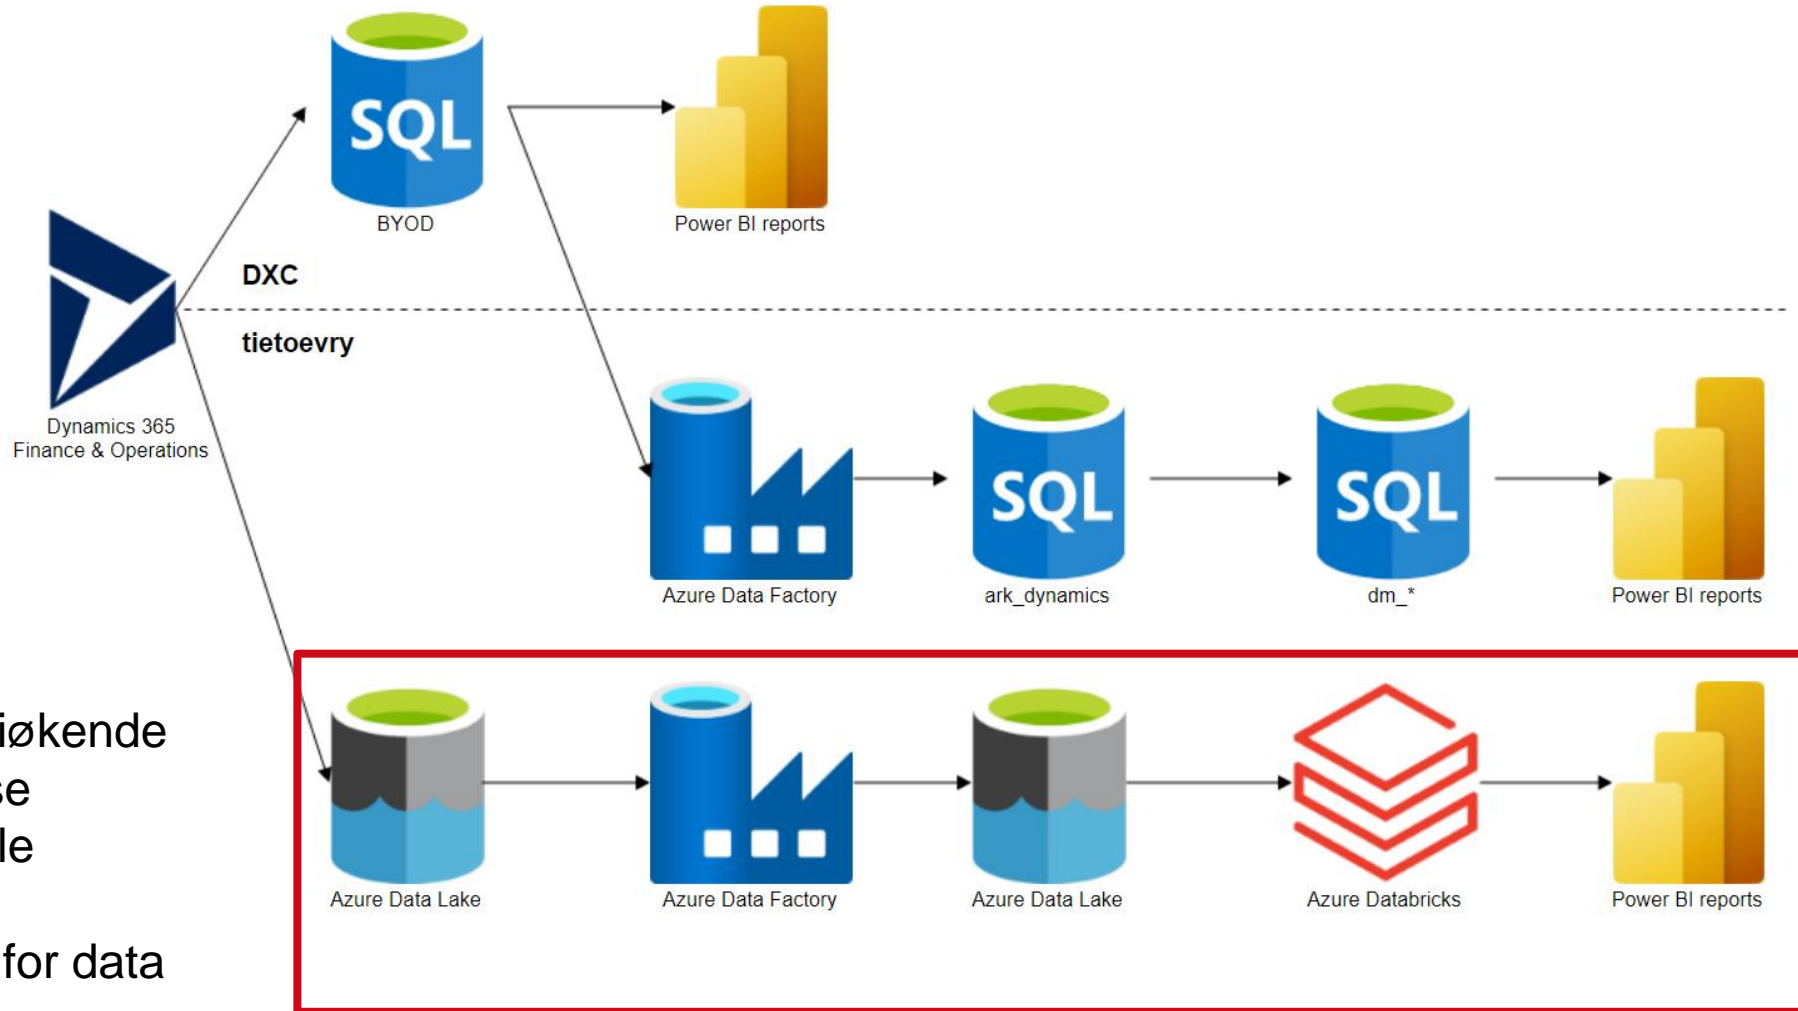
SQL
BYOD

Power BI reports

DXC

tietoevry

Dynamics 365
Finance & Operations

Azure Data Factory

SQL
ark_dynamics

SQL
dm_*

Power BI reports

iøkende
se
le

for data

Azure Data Lake

Azure Data Factory

Azure Data Lake

Azure Databricks

Power BI reports